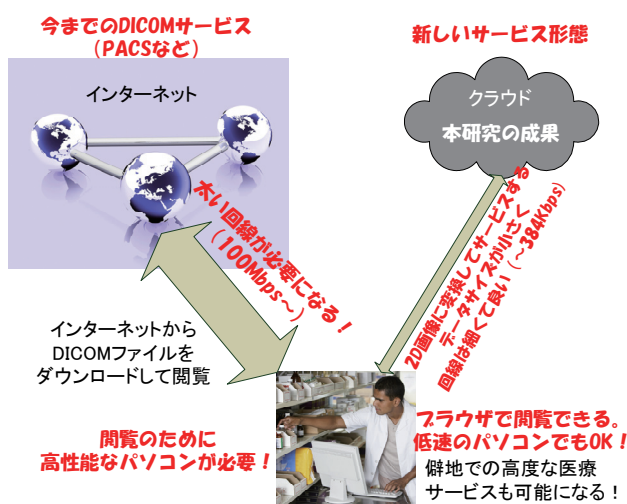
今までのDICOMサービス
（PACSなど）

インターネット

新しいサービス形態

クラウド

本研究の成果

太い回線が必要になる！
（100Mbps～）

2D画像に変換してサービスする
データサイズが小さい
回線は細くて良い（～384Kbps）

インターネットから
DICOMファイルを
ダウンロードして閲覧

閲覧のために
高性能なパソコンが必要！

ブラウザで閲覧できる。
低速のパソコンでもOK！

僻地での高度な医療
サービスも可能になる！